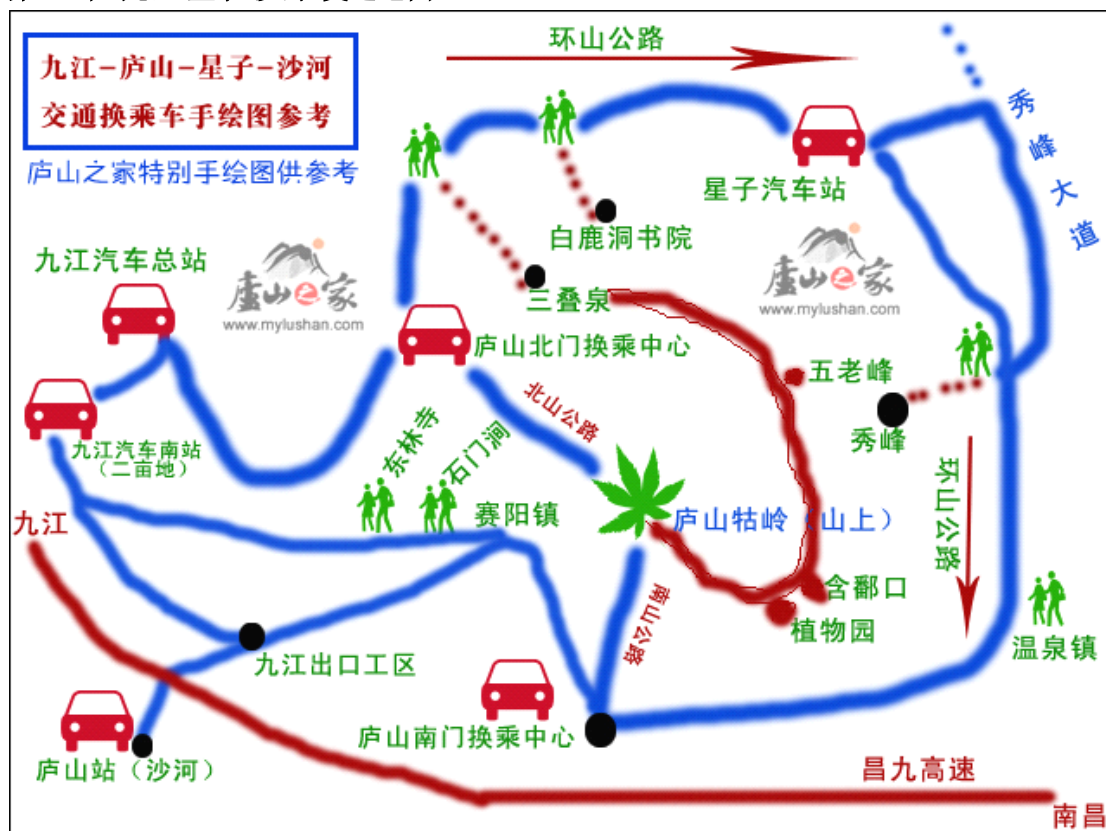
九江-庐山-星子-沙河
交通换乘车手绘图参考

庐山之家特别手绘图供参考

环山公路

星子汽车站

秀峰大道

白鹿洞书院

九江汽车总站

庐山之家
www.mylushan.com

三叠泉

庐山之家
www.mylushan.com

庐山北门换乘中心

五老峰

北山公路

秀峰

九江汽车南站
（二亩地）

东林寺

石门涧

环山公路

九江

赛阳镇

庐山牯岭（山上）

含鄱口

南山公路

植物园

温泉镇

九江出口工区

庐山南门换乘中心

庐山站（沙河）

昌九高速

南昌